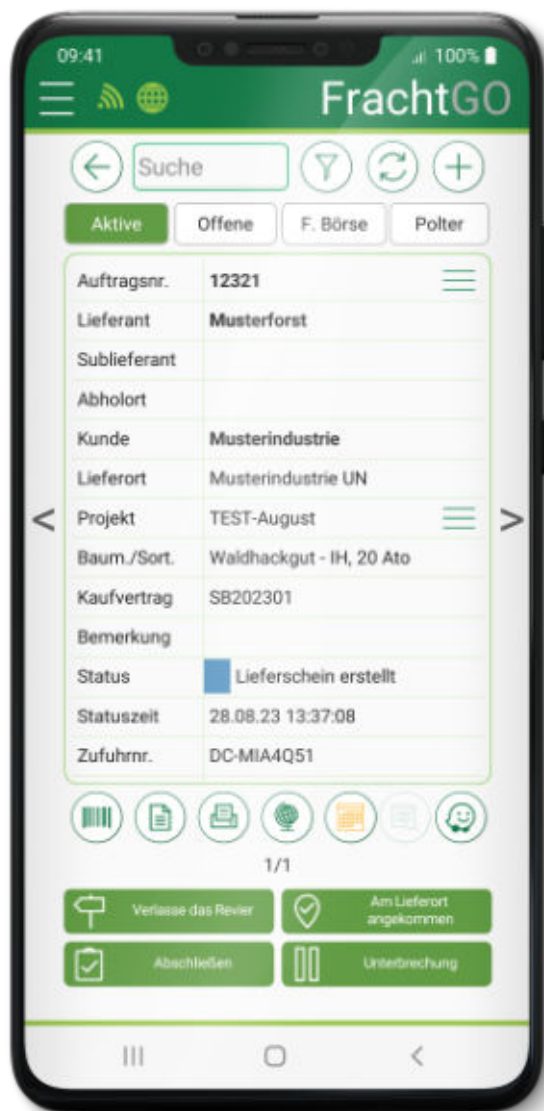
09:41

100%

FrachtGO

Suche

Aktive | Offene | F. Börse | Polter

| | |
|---|---|
| Auftragsnr. | 12321 |
| Lieferant | Musterforst |
| Sublieferant | |
| Abholort | |
| Kunde | Musterindustrie |
| Lieferort | Musterindustrie UN |
| Projekt | TEST-August |
| Baum./Sort. | Waldhackgut - IH, 20 Ato |
| Kaufvertrag | SB202301 |
| Bemerkung | |
| Status | Lieferschein erstellt |
| Statuszeit | 28.08.23 13:37:08 |
| Zufuhrnr. | DC-MIA4Q51 |

1/1

Verlasse das Revier

Am Lieferort angekommen

Abschließen

Unterbrechung